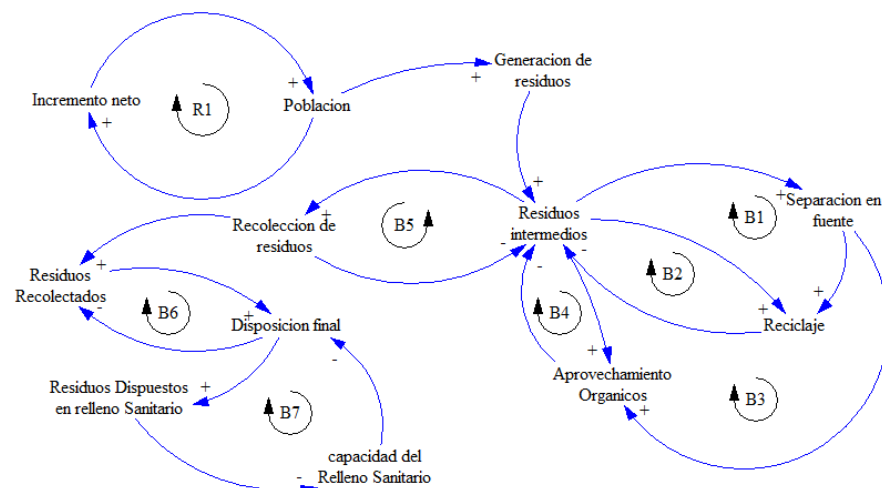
Incremento neto
+
R1
+
Poblacion
+
Generacion de residuos
+
Residuos intermedios
+
Recoleccion de residuos
B5
-
+
Separacion en fuente
B1
-
B2
+
+
Reciclaje
Residuos Recolectados
+
-
B6
+
Disposicion final
-
B4
+
Aprovechamiento Organicos
+
B3
Residuos Dispuestos en relleno Sanitario
+
B7
-
capacidad del Relleno Sanitario
-